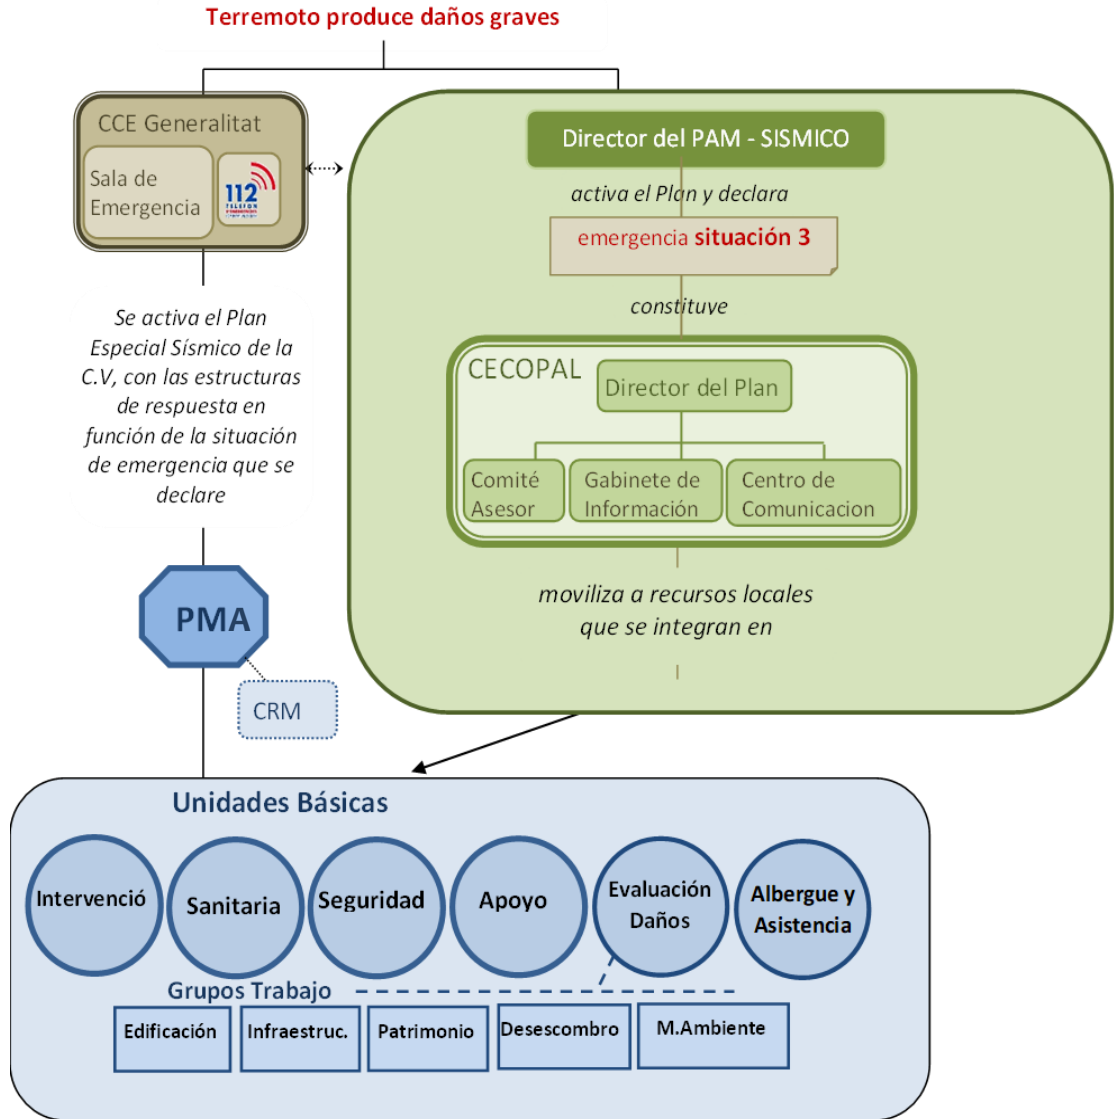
Terremoto produce daños graves

CCE Generalitat

Sala de Emergencia

112

Director del PAM - SISMICO

activa el Plan y declara

emergencia situación 3

constituye

CECOPAL

Director del Plan

Comité Asesor

Gabinete de Información

Centro de Comunicacion

moviliza a recursos locales que se integran en

Se activa el Plan Especial Sísmico de la C.V, con las estructuras de respuesta en función de la situación de emergencia que se declare

PMA

CRM

Unidades Básicas

Intervenció

Sanitaria

Seguridad

Apoyo

Evaluación Daños

Albergue y Asistencia

Grupos Trabajo

Edificación

Infraestruc.

Patrimonio

Desescombro

M.Ambiente